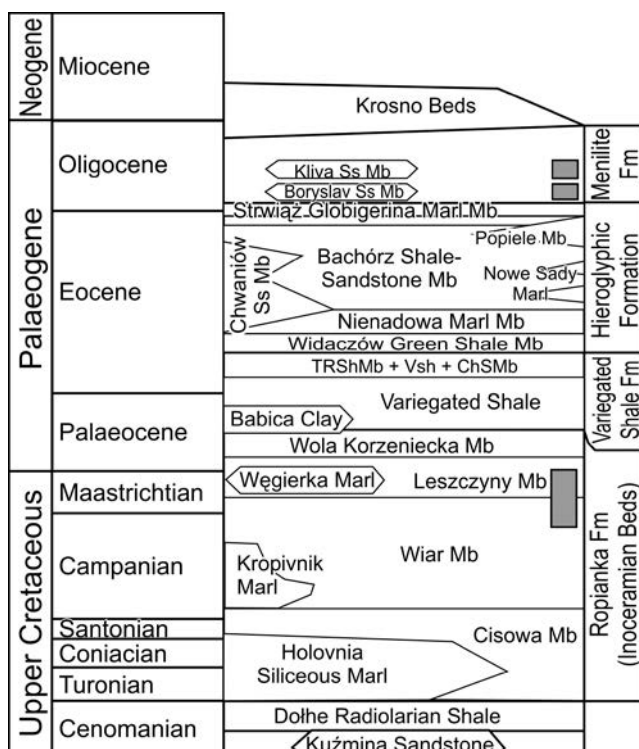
Neogene
Miocene
Krosno Beds

Palaeogene
Oligocene
Kliva Ss Mb
Boryslav Ss Mb
Menilite Fm
Strwiąż Globigerina Marl Mb
Eocene
Chwaniów Ss Mb
Bachórz Shale-Sandstone Mb
Popiele Mb
Nowe Sady Marl
Hieroglyphic Formation
Nienadowa Marl Mb
Widaczów Green Shale Mb
TRShMb + Vsh + ChSMb
Palaeocene
Babica Clay
Variegated Shale
Variegated Shale Fm
Wola Korzeniecka Mb

Upper Cretaceous
Maastrichtian
Węgierka Marl
Leszczyny Mb
Campanian
Kropivnik Marl
Wiar Mb
Ropianka Fm (Inoceramian Beds)
Santonian
Coniacian
Holovnia Siliceous Marl
Cisowa Mb
Turonian
Cenomanian
Dołhe Radiolarian Shale
Kuźmina Sandstone